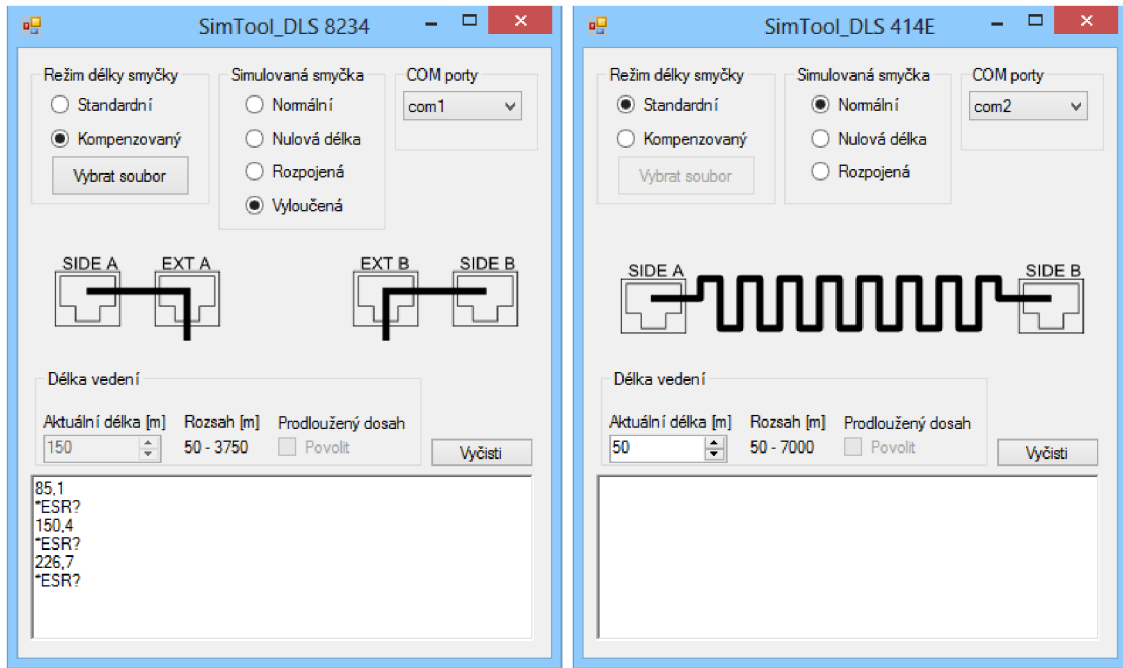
SimTool_DLS 8234

Režim délky smyčky
Standardní
Kompenzovaný
Vybrat soubor

Simulovaná smyčka
Normální
Nulová délka
Rozpojená
Vyloučená

COM porty
com1

SIDE A
EXT A
EXT B
SIDE B

Délka vedení
Aktuální délka [m]
150
Rozsah [m]
50 - 3750
Prodloužený dosah
Povolit
Vyčisti

85,1
*ESR?
150,4
*ESR?
226,7
*ESR?

SimTool_DLS 414E

Režim délky smyčky
Standardní
Kompenzovaný
Vybrat soubor

Simulovaná smyčka
Normální
Nulová délka
Rozpojená

COM porty
com2

SIDE A
SIDE B

Délka vedení
Aktuální délka [m]
50
Rozsah [m]
50 - 7000
Prodloužený dosah
Povolit
Vyčisti